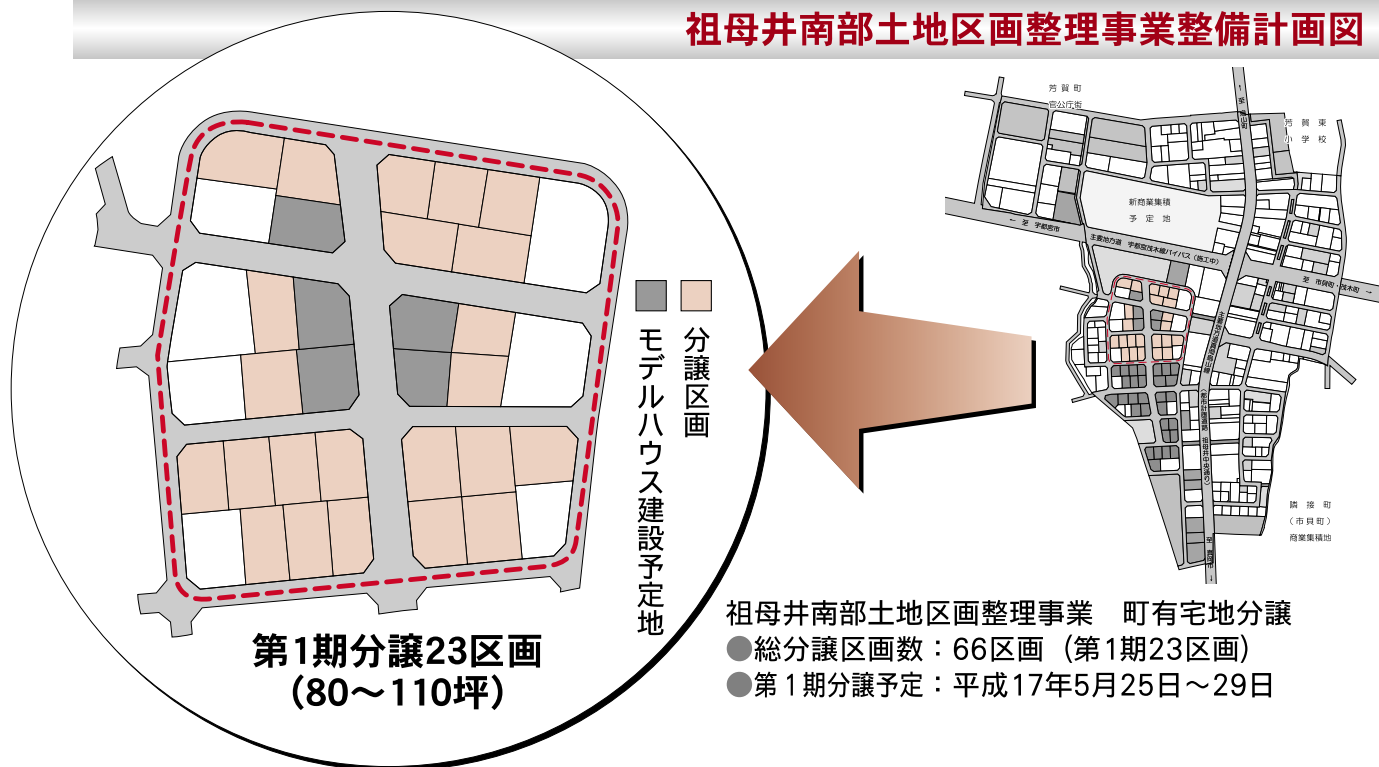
祖母井南部土地区画整理事業整備計画図

分譲区画

モデルハウス建設予定地

第1期分譲23区画
(80～110坪)

芳賀町
官公庁街

芳賀東
小学校

新商業集積
予定地

至 宇都宮市

主要地方道 宇都宮茂木線バイパス(施工中)

至 市貝町・茂木町

隣接町
(市貝町)
商業集積地

祖母井南部土地区画整理事業　町有宅地分譲
●総分譲区画数：66区画（第1期23区画）
●第１期分譲予定：平成17年5月25日～29日